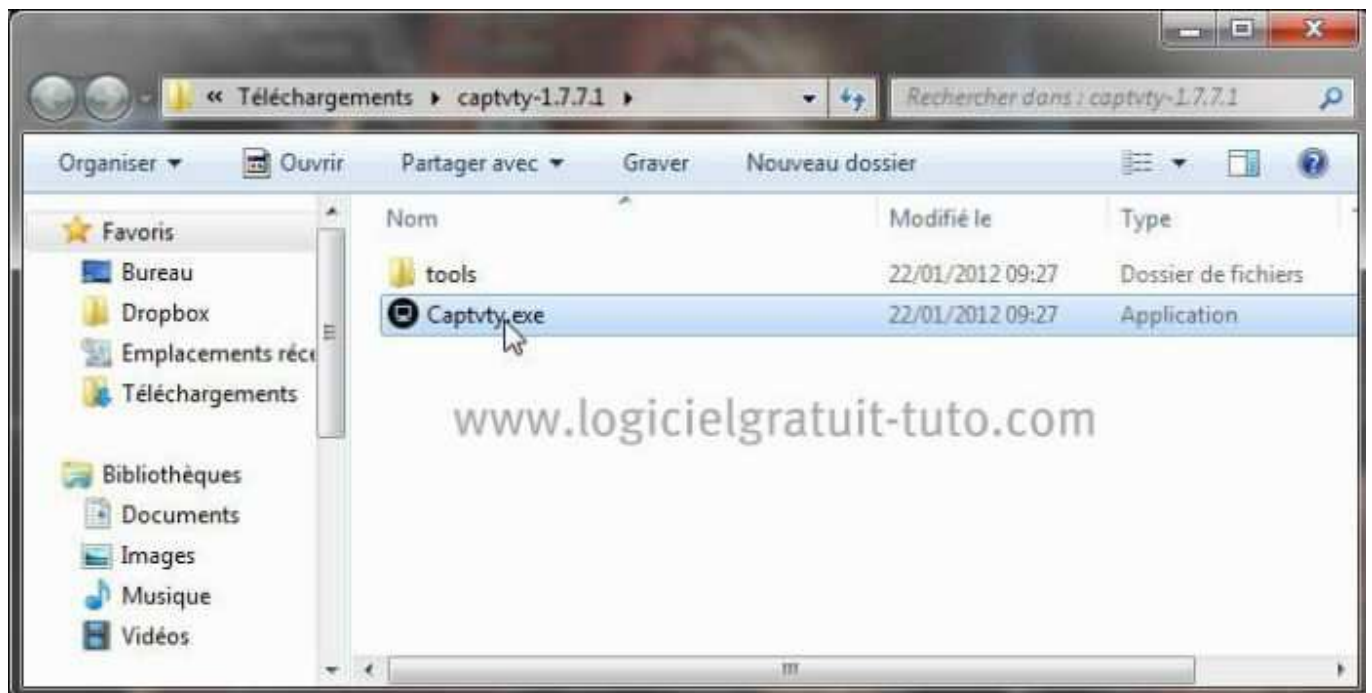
« Téléchargements ▸ captvty-1.7.7.1 ▸

Rechercher dans : captvty-1.7.7.1

Organiser ▾ Ouvrir Partager avec ▾ Graver Nouveau dossier

Favoris
Bureau
Dropbox
Emplacements réce
Téléchargements

Bibliothèques
Documents
Images
Musique
Vidéos

| Nom | Modifié le | Type |
|---|---|---|
| tools | 22/01/2012 09:27 | Dossier de fichiers |
| Captvty.exe | 22/01/2012 09:27 | Application |

www.logicielgratuit-tuto.com